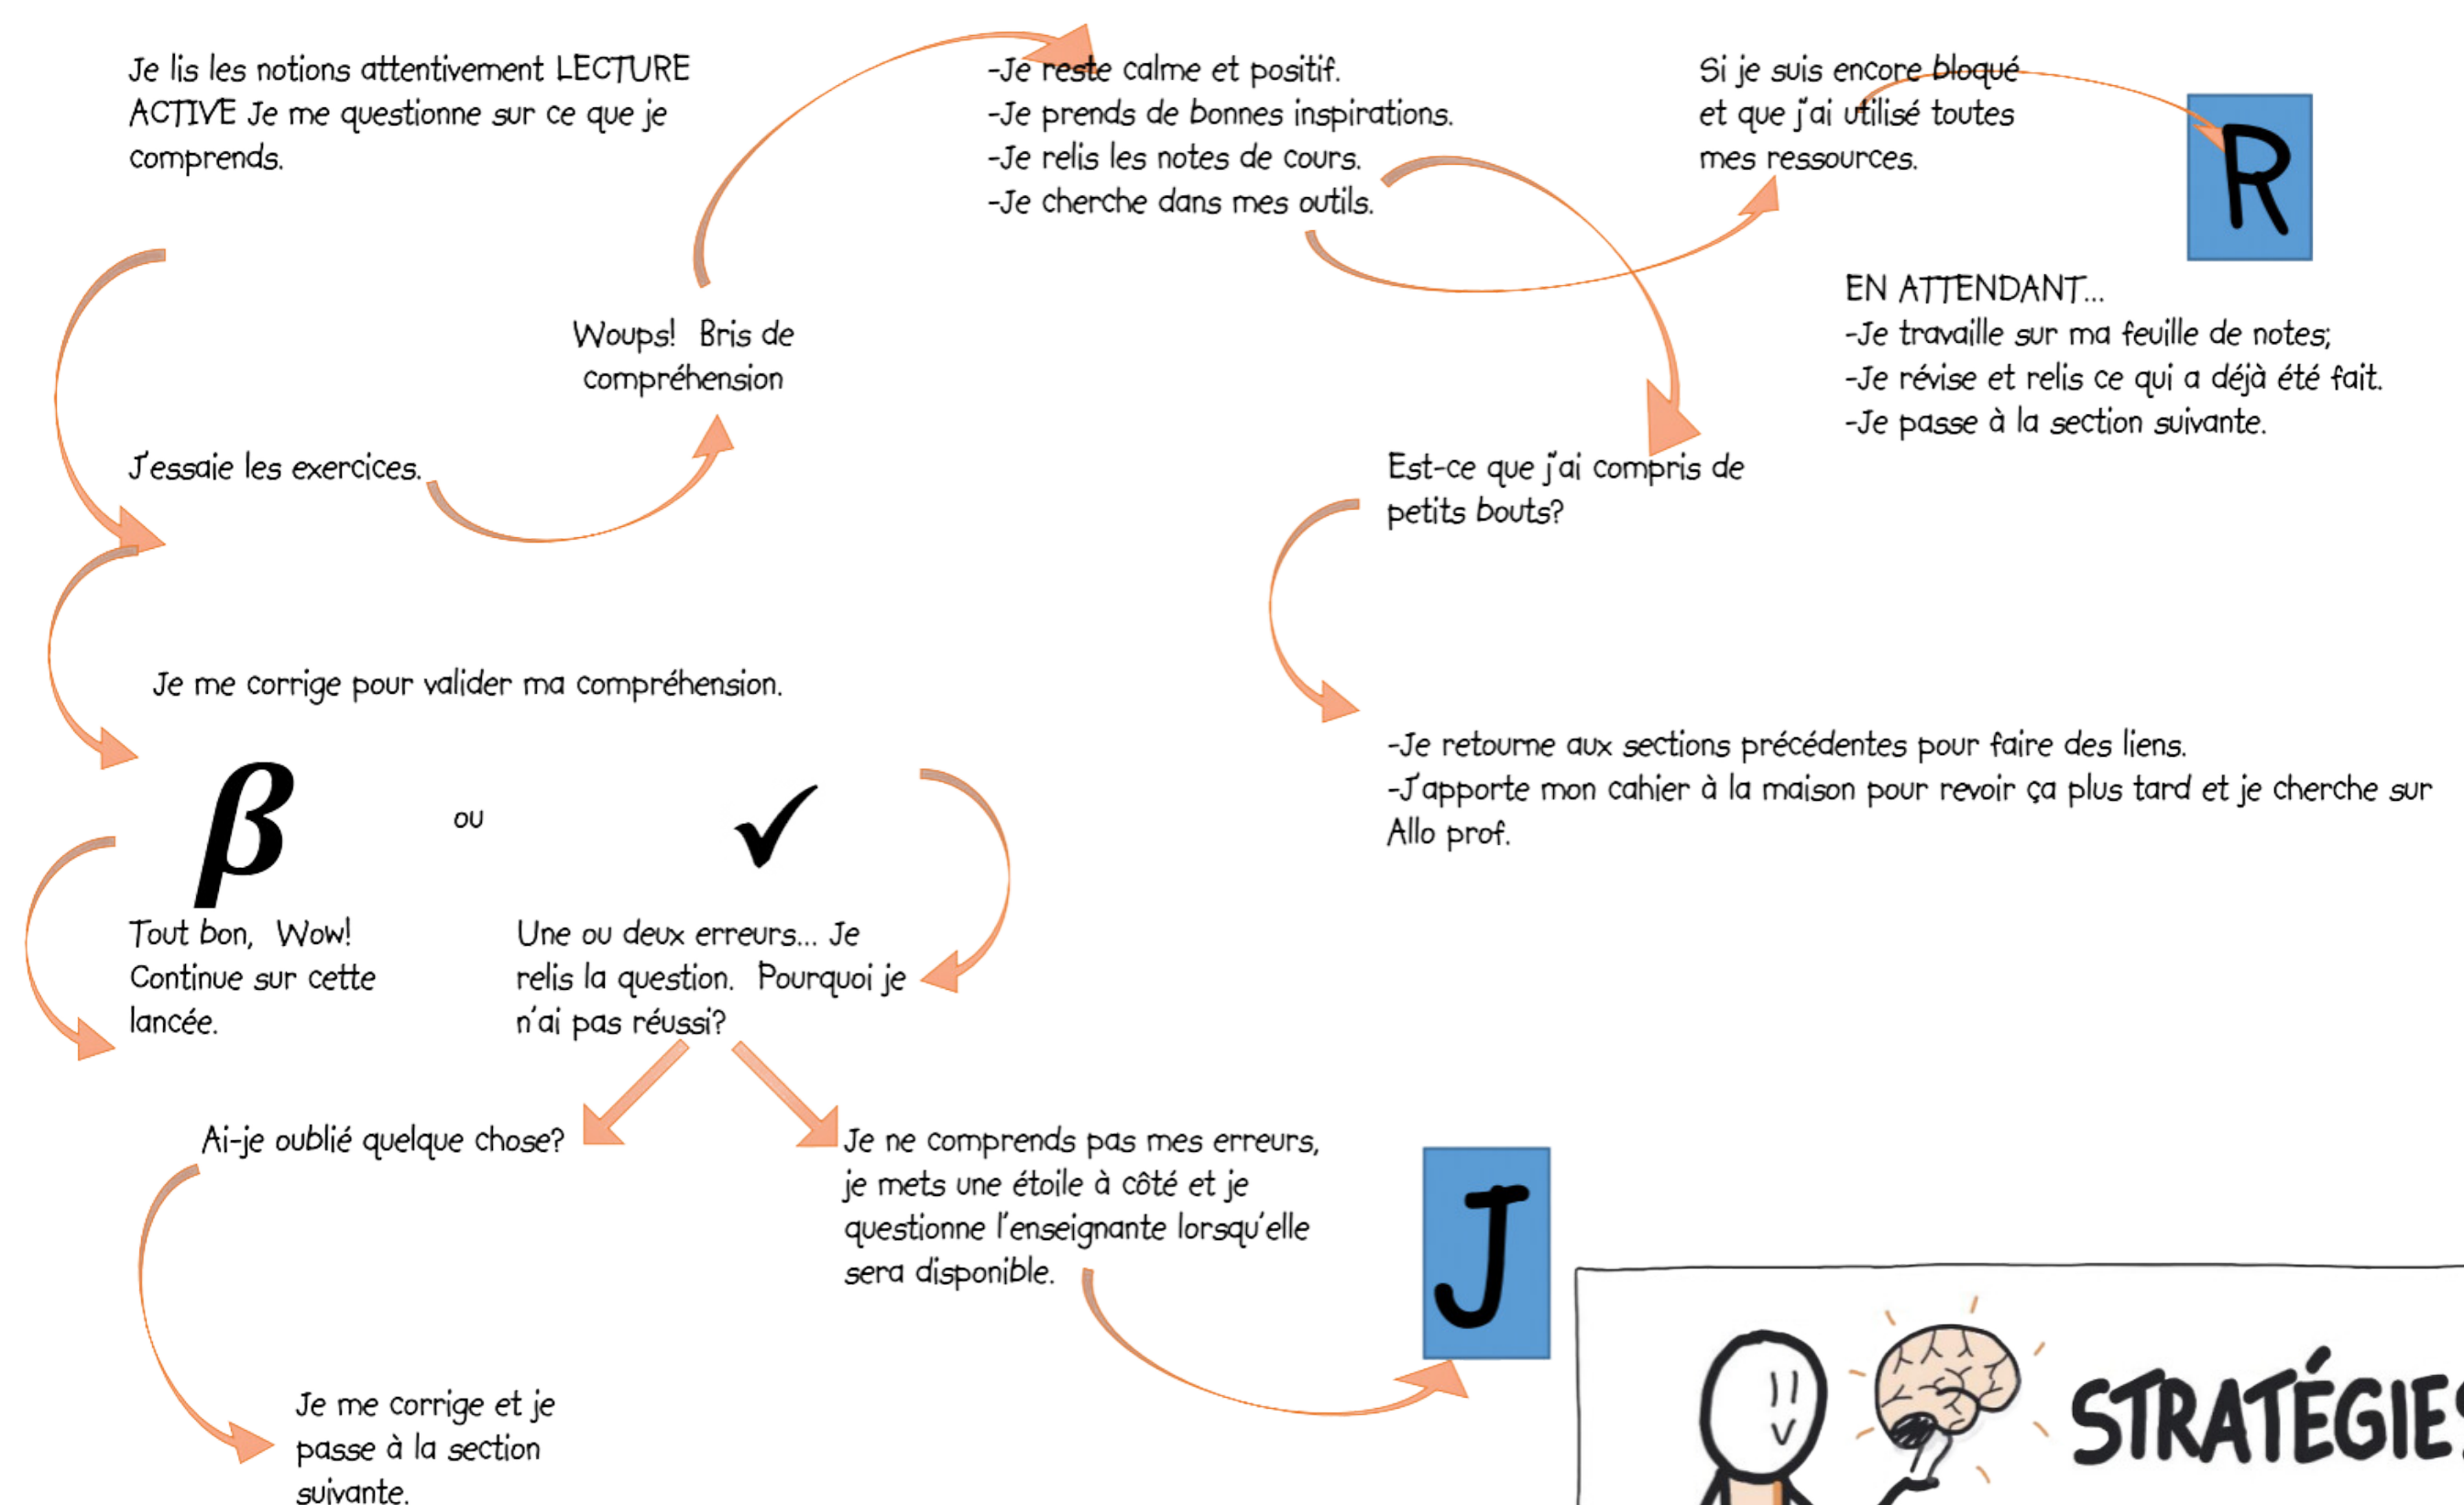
Je lis les notions attentivement LECTURE ACTIVE Je me questionne sur ce que je comprends.

-Je reste calme et positif.
-Je prends de bonnes inspirations.
-Je relis les notes de cours.
-Je cherche dans mes outils.

Si je suis encore bloqué et que j'ai utilisé toutes mes ressources.

R

EN ATTENDANT...
-Je travaille sur ma feuille de notes;
-Je révise et relis ce qui a déjà été fait.
-Je passe à la section suivante.

Woups! Bris de compréhension

J'essaie les exercices.

Est-ce que j'ai compris de petits bouts?

Je me corrige pour valider ma compréhension.

-Je retourne aux sections précédentes pour faire des liens.
-J'apporte mon cahier à la maison pour revoir ça plus tard et je cherche sur Allo prof.

$\beta$ ou ✓

Tout bon, Wow! Continue sur cette lancée.

Une ou deux erreurs... Je relis la question. Pourquoi je n'ai pas réussi?

Ai-je oublié quelque chose?

Je ne comprends pas mes erreurs, je mets une étoile à côté et je questionne l'enseignante lorsqu'elle sera disponible.

J

Je me corrige et je passe à la section suivante.

STRATÉGIE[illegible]